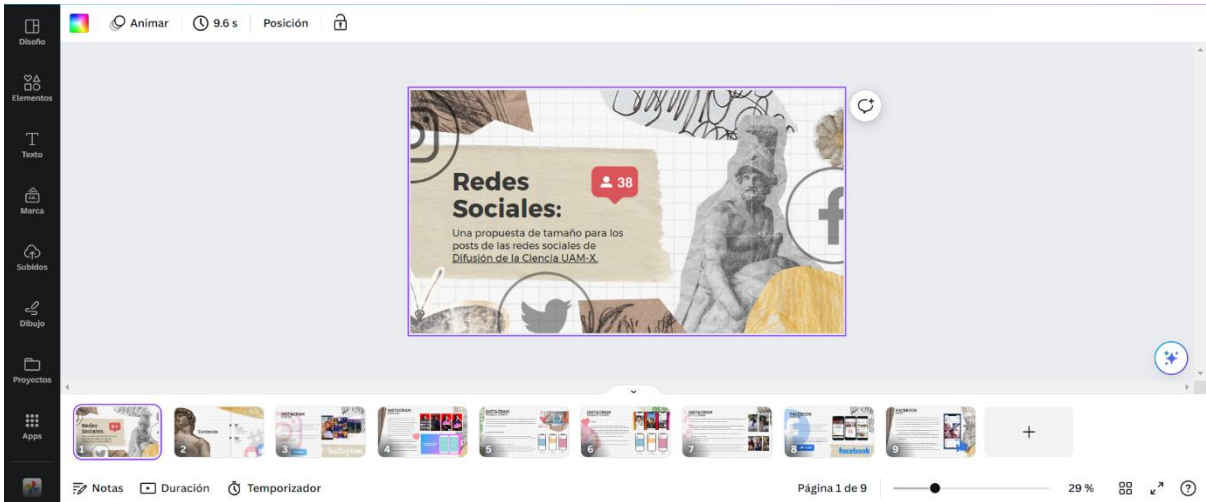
Diseño
Elementos
Texto
Marca
Subidos
Dibujo
Proyectos
Apps

Animar
9.6 s
Posición

Redes Sociales:

38

Una propuesta de tamaño para los posts de las redes sociales de Difusión de la Ciencia UAM-X.

1
2
3
4
5
6
7
8
9
+

Notas
Duración
Temporizador
Página 1 de 9
29 %
?